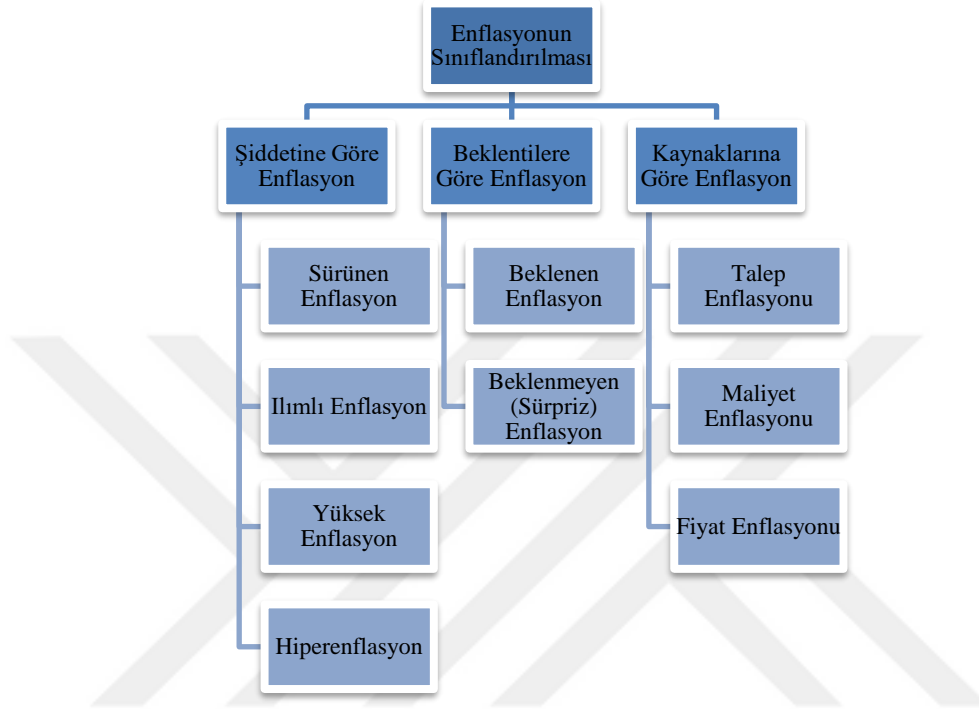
Enflasyonun Sınıflandırılması

Şiddetine Göre Enflasyon

Sürünen Enflasyon

Ilımlı Enflasyon

Yüksek Enflasyon

Hiperenflasyon

Beklentilere Göre Enflasyon

Beklenen Enflasyon

Beklenmeyen (Sürpriz) Enflasyon

Kaynaklarına Göre Enflasyon

Talep Enflasyonu

Maliyet Enflasyonu

Fiyat Enflasyonu